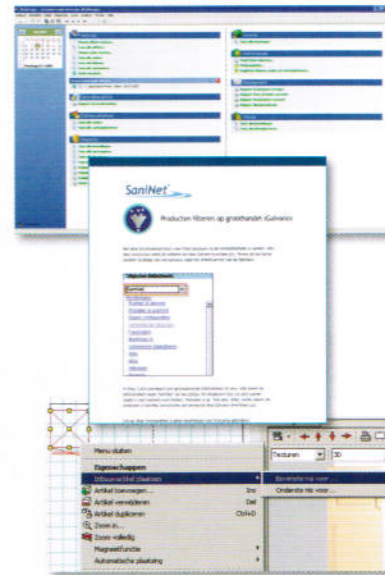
SaniNet

Producten filteren op groothandel iGalvanic

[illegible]

Menu sluiten
Eigenschappen
Inbouwartikel plaatsen
Artikel toevoegen... Ins
Artikel verwijderen Del
Artikel dupliceren Ctrl+D
Zoom in...
Zoom volledig
Magneetfunctie
Automatische plaatsing

Texturen
3D

Bovenste nis voor...
Onderste nis voor...